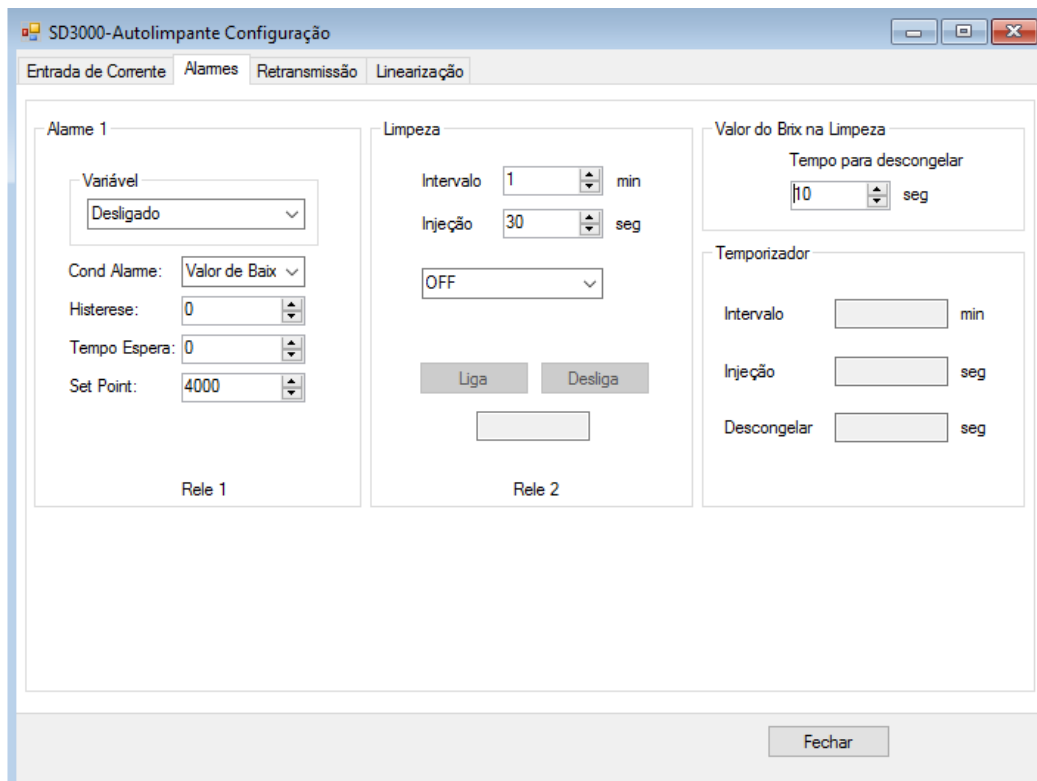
SD3000-Autolimpante Configuração

Entrada de Corrente | Alarmes | Retransmissão | Linearização

Alarme 1

Variável
Desligado

Cond Alarme: Valor de Baix
Histerese: 0
Tempo Espera: 0
Set Point: 4000

Rele 1

Limpeza

Intervalo 1 min
Injeção 30 seg

OFF

Liga Desliga

Rele 2

Valor do Brix na Limpeza
Tempo para descongelar
10 seg

Temporizador

Intervalo min
Injeção seg
Descongelar seg

Fechar